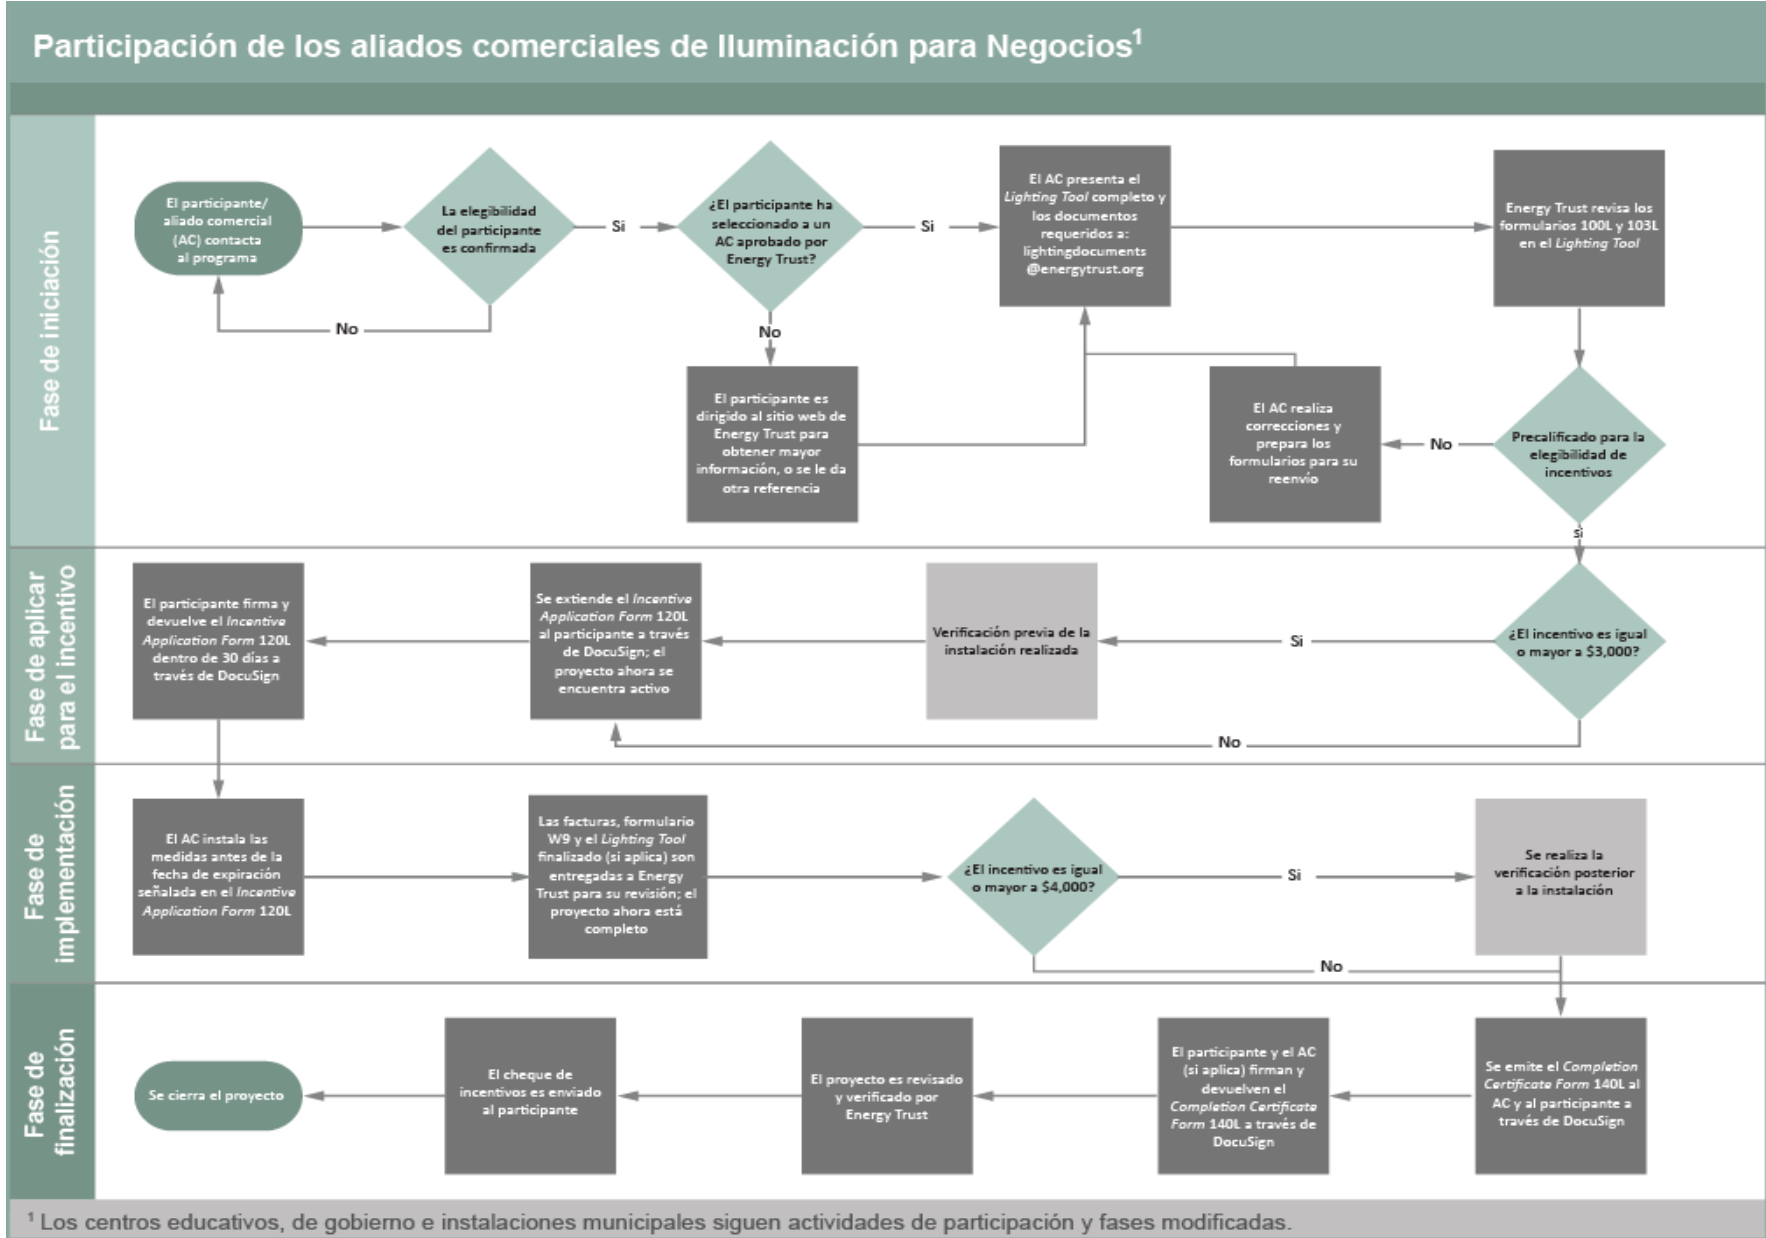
Participación de los aliados comerciales de Iluminación para Negocios$^1$

Fase de iniciación

El participante/ aliado comercial (AC) contacta al programa

La elegibilidad del participante es confirmada

No

Si

¿El participante ha seleccionado a un AC aprobado por Energy Trust?

Si

No

El AC presenta el *Lighting Tool* completo y los documentos requeridos a: lightingdocuments @energytrust.org

Energy Trust revisa los formularios 100L y 103L en el *Lighting Tool*

El participante es dirigido al sitio web de Energy Trust para obtener mayor información, o se le da otra referencia

El AC realiza correcciones y prepara los formularios para su reenvío

No

Precalificado para la elegibilidad de incentivos

si

Fase de aplicar para el incentivo

¿El incentivo es igual o mayor a $3,000?

Si

Verificación previa de la instalación realizada

Se extiende el *Incentive Application Form* 120L al participante a través de DocuSign; el proyecto ahora se encuentra activo

El participante firma y devuelve el *Incentive Application Form* 120L dentro de 30 días a través de DocuSign

No

Fase de implementación

El AC instala las medidas antes de la fecha de expiración señalada en el *Incentive Application Form* 120L

Las facturas, formulario W9 y el *Lighting Tool* finalizado (si aplica) son entregadas a Energy Trust para su revisión; el proyecto ahora está completo

¿El incentivo es igual o mayor a $4,000?

Si

Se realiza la verificación posterior a la instalación

No

Fase de finalización

Se emite el *Completion Certificate Form* 140L al AC y al participante a través de DocuSign

El participante y el AC (si aplica) firman y devuelven el *Completion Certificate Form* 140L a través de DocuSign

El proyecto es revisado y verificado por Energy Trust

El cheque de incentivos es enviado al participante

Se cierra el proyecto

$^1$ Los centros educativos, de gobierno e instalaciones municipales siguen actividades de participación y fases modificadas.